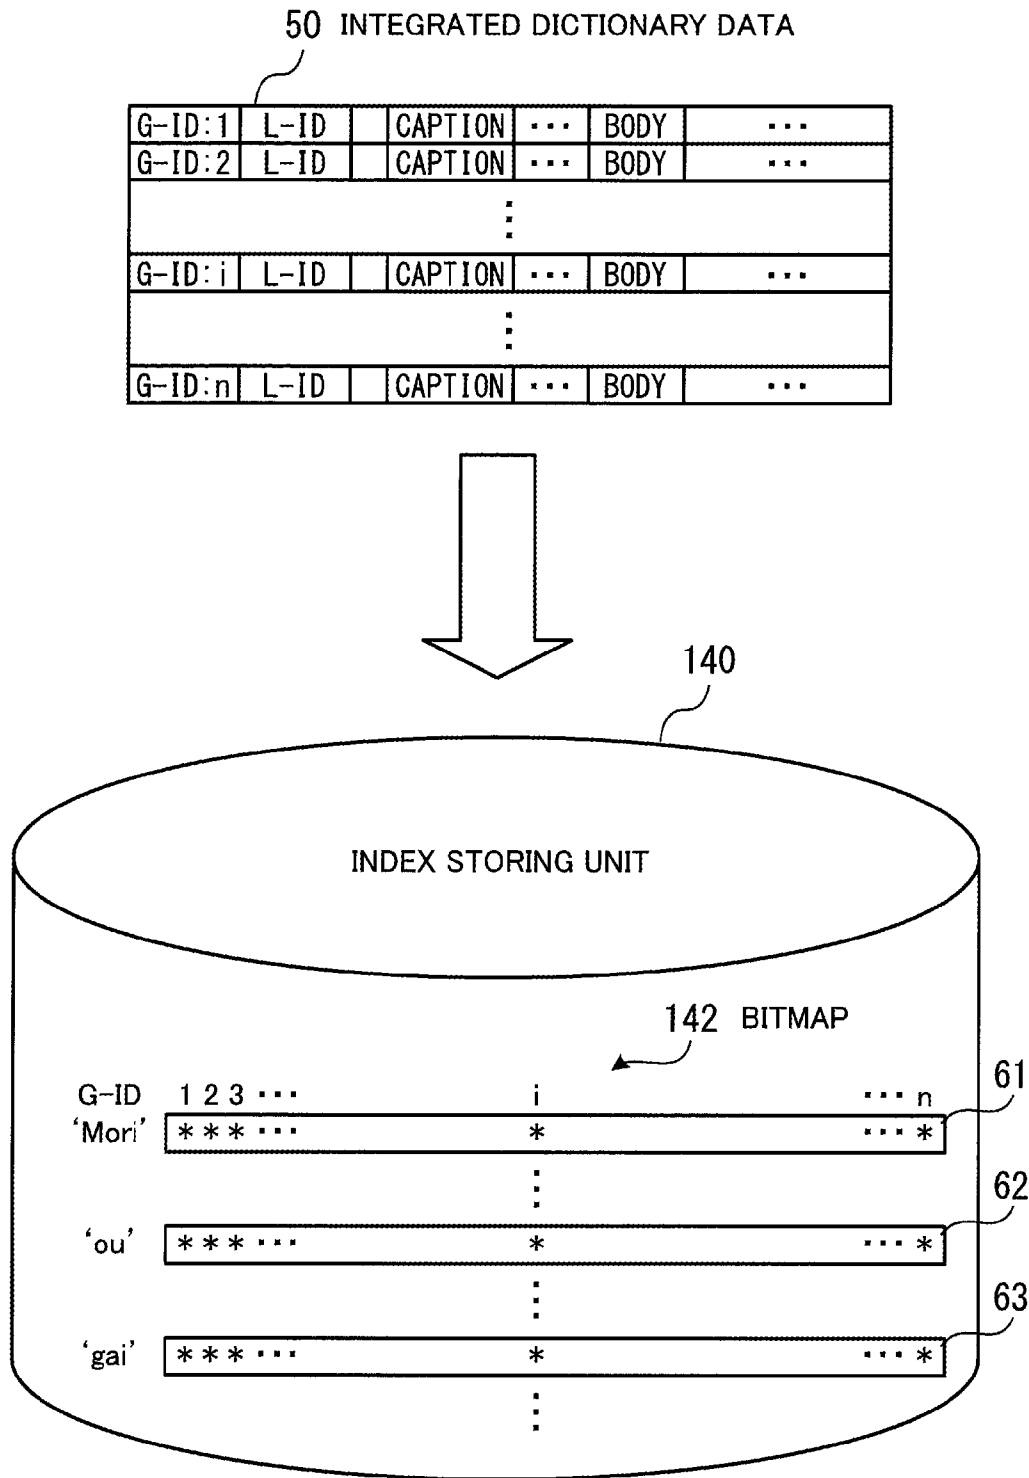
50 INTEGRATED DICTIONARY DATA

| G-ID:1 | L-ID | | CAPTION | ··· | BODY | ··· |
|---|---|---|---|---|---|---|
| G-ID:2 | L-ID | | CAPTION | ··· | BODY | ··· |
| | | | ⋮ | | | |
| G-ID:i | L-ID | | CAPTION | ··· | BODY | ··· |
| | | | ⋮ | | | |
| G-ID:n | L-ID | | CAPTION | ··· | BODY | ··· |

140

INDEX STORING UNIT

142 BITMAP

G-ID 1 2 3 ··· i ··· n
'Mori' * * * ··· * ··· * 61
⋮
'ou' * * * ··· * ··· * 62
⋮
'gai' * * * ··· * ··· * 63
⋮